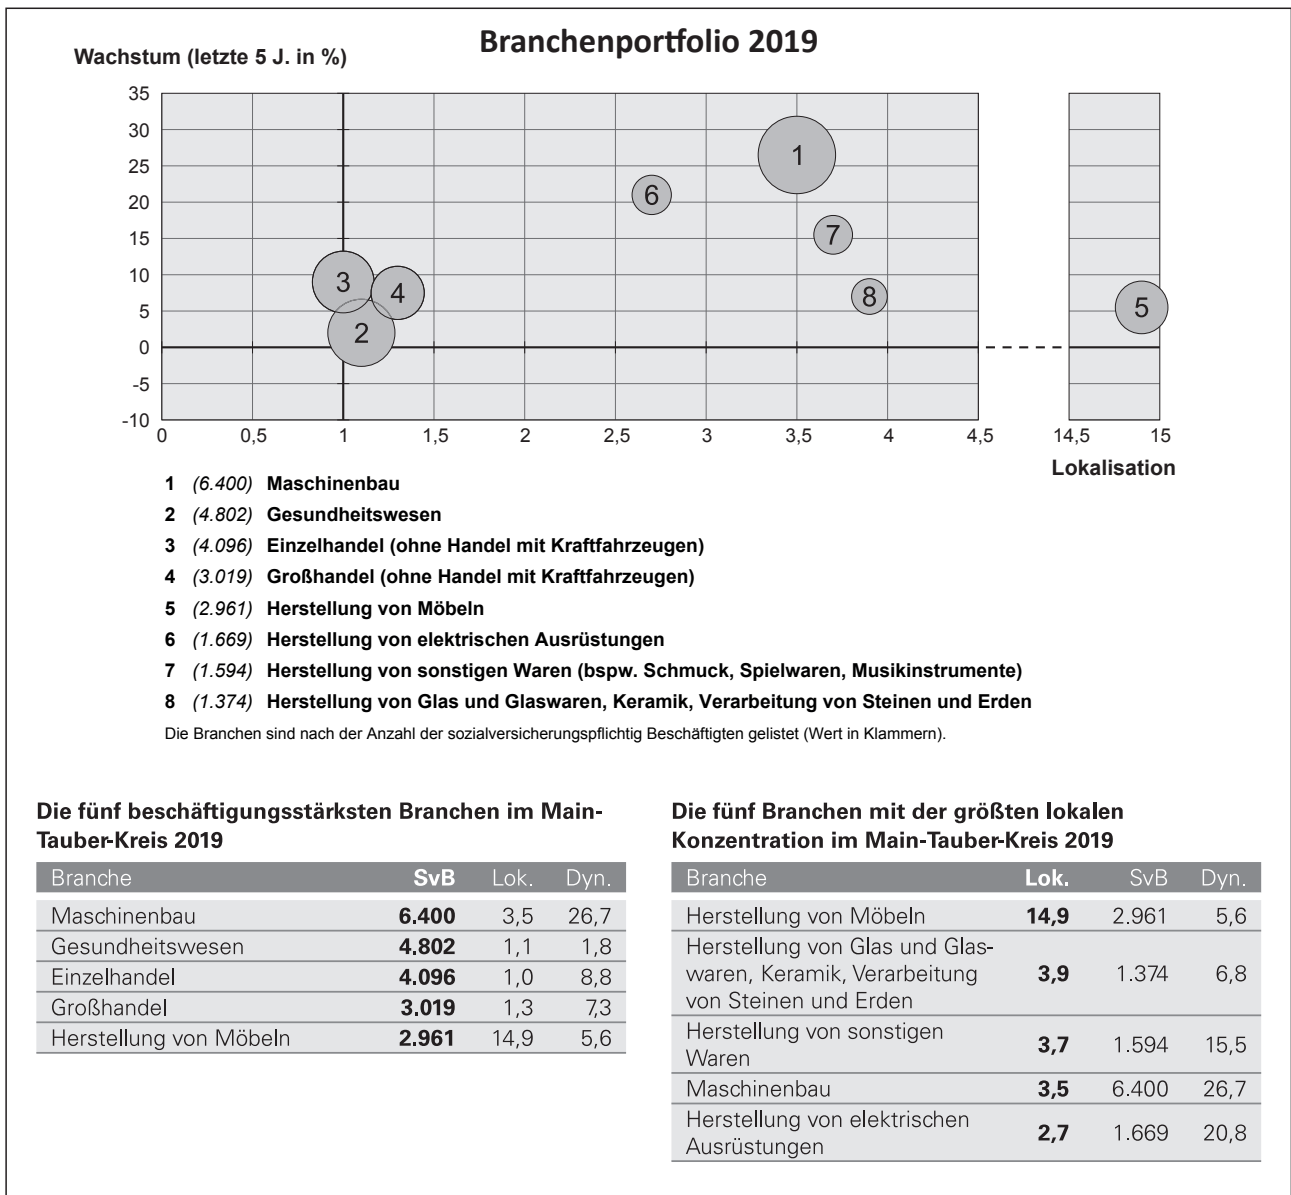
Branchenportfolio 2019

Wachstum (letzte 5 J. in %)

35
30
25
20
15
10
5
0
-5
-10

0 0,5 1 1,5 2 2,5 3 3,5 4 4,5 14,5 15

Lokalisation

1 6 7 3 4 8 2 5

1 (6.400) Maschinenbau
2 (4.802) Gesundheitswesen
3 (4.096) Einzelhandel (ohne Handel mit Kraftfahrzeugen)
4 (3.019) Großhandel (ohne Handel mit Kraftfahrzeugen)
5 (2.961) Herstellung von Möbeln
6 (1.669) Herstellung von elektrischen Ausrüstungen
7 (1.594) Herstellung von sonstigen Waren (bspw. Schmuck, Spielwaren, Musikinstrumente)
8 (1.374) Herstellung von Glas und Glaswaren, Keramik, Verarbeitung von Steinen und Erden

Die Branchen sind nach der Anzahl der sozialversicherungspflichtig Beschäftigten gelistet (Wert in Klammern).

Die fünf beschäftigungsstärksten Branchen im Main-Tauber-Kreis 2019

| Branche | SvB | Lok. | Dyn. |
|---|---|---|---|
| Maschinenbau | 6.400 | 3,5 | 26,7 |
| Gesundheitswesen | 4.802 | 1,1 | 1,8 |
| Einzelhandel | 4.096 | 1,0 | 8,8 |
| Großhandel | 3.019 | 1,3 | 7,3 |
| Herstellung von Möbeln | 2.961 | 14,9 | 5,6 |

Die fünf Branchen mit der größten lokalen Konzentration im Main-Tauber-Kreis 2019

| Branche | Lok. | SvB | Dyn. |
|---|---|---|---|
| Herstellung von Möbeln | 14,9 | 2.961 | 5,6 |
| Herstellung von Glas und Glaswaren, Keramik, Verarbeitung von Steinen und Erden | 3,9 | 1.374 | 6,8 |
| Herstellung von sonstigen Waren | 3,7 | 1.594 | 15,5 |
| Maschinenbau | 3,5 | 6.400 | 26,7 |
| Herstellung von elektrischen Ausrüstungen | 2,7 | 1.669 | 20,8 |